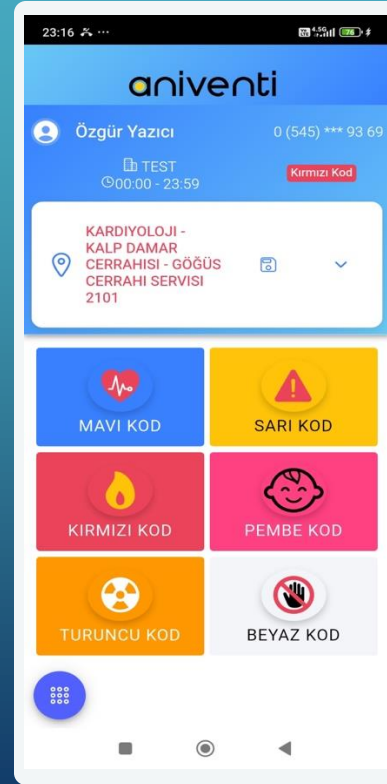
23:16 ...

aniventi

Özgür Yazıcı
0 (545) *** 93 69

TEST
00:00 - 23:59
Kırmızı Kod

KARDIYOLOJI - KALP DAMAR CERRAHISI - GÖĞÜS CERRAHI SERVISI 2101

MAVI KOD
SARI KOD
KIRMIZI KOD
PEMBE KOD
TURUNCU KOD
BEYAZ KOD